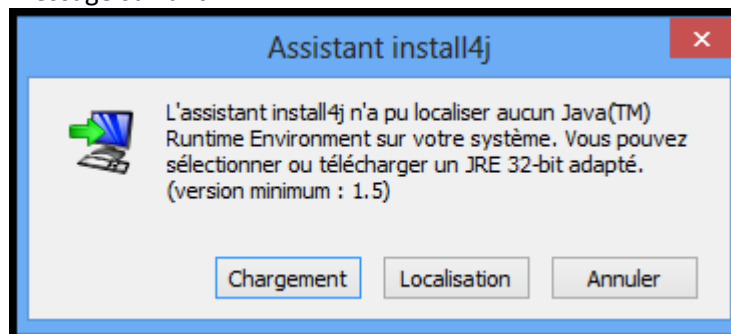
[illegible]

Assistant install4j

×

L'assistant install4j n'a pu localiser aucun Java(TM) Runtime Environment sur votre système. Vous pouvez sélectionner ou télécharger un JRE 32-bit adapté. (version minimum : 1.5)

Chargement Localisation Annuler